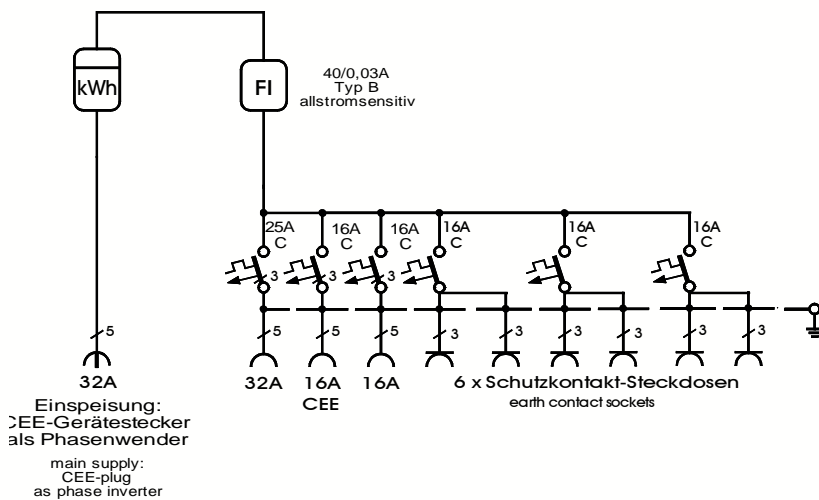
kWh

FI

40/0,03A
Typ B
allstromsensitiv

25A
C

16A
C

16A
C

16A
C

16A
C

16A
C

3

3

3

3

3

3

5

5

5

5

3

3

3

3

3

3

32A

32A

16A

16A

CEE

6 x Schutzkontakt-Steckdosen
earth contact sockets

Einspeisung:
CEE-Gerätestecker
als Phasenwender

main supply:
CEE-plug
as phase inverter